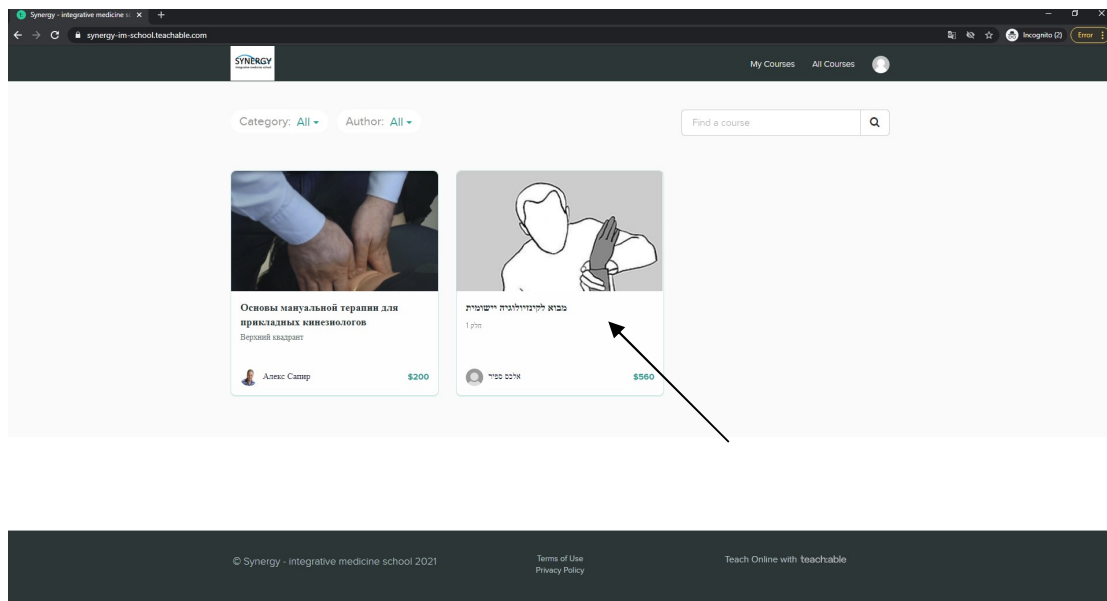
Synergy - integrative medicine s ×

synergy-im-school.teachable.com

Incognito (2) Error

SYNERGY

My Courses All Courses

Category: All ▾ Author: All ▾

Find a course

Основы мануальной терапии для прикладных кинезиологов

Верхний квадрант

Алекс Сапир $200

מבוא לקינזיולוגיה יישומית

חלק 1

אלכס ספיר $560

© Synergy - integrative medicine school 2021

Terms of Use
Privacy Policy

Teach Online with teachable